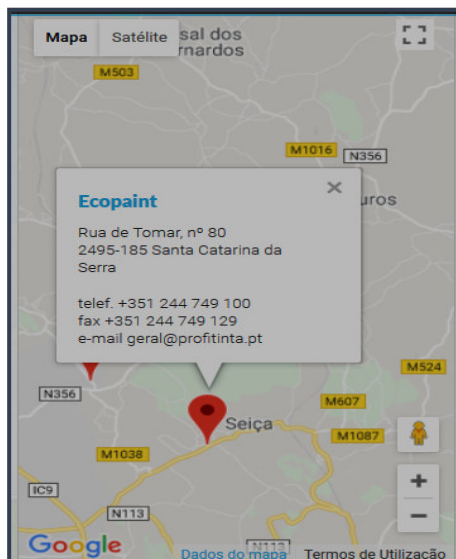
Mapa
Satélite
sal dos
rnardos
M503
M1016
N356
uros
×
Ecopaint
Rua de Tomar, nº 80
2495-185 Santa Catarina da Serra

telef. +351 244 749 100
fax +351 244 749 129
e-mail geral@profitinta.pt
M524
N356
M607
Seiça
M1087
M1038
+
IC9
N113
−
Google
N113
Dados do mapa
Termos de Utilização